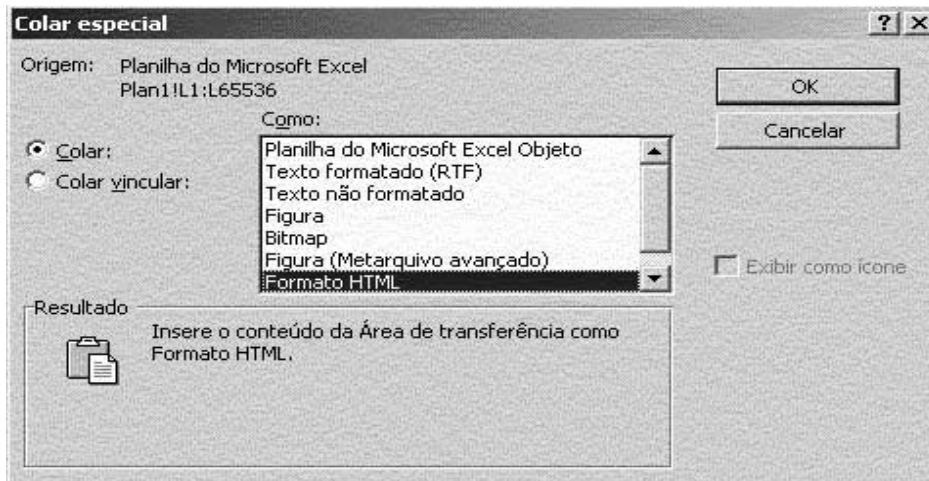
Colar especial

? X

Origem: Planilha do Microsoft Excel
Plan1!L1:L65536

Como:

Colar:

Colar vincular:

Planilha do Microsoft Excel Objeto
Texto formatado (RTF)
Texto não formatado
Figura
Bitmap
Figura (Metarquivo avançado)
Formato HTML

OK

Cancelar

Exibir como ícone

Resultado

Insere o conteúdo da Área de transferência como Formato HTML.